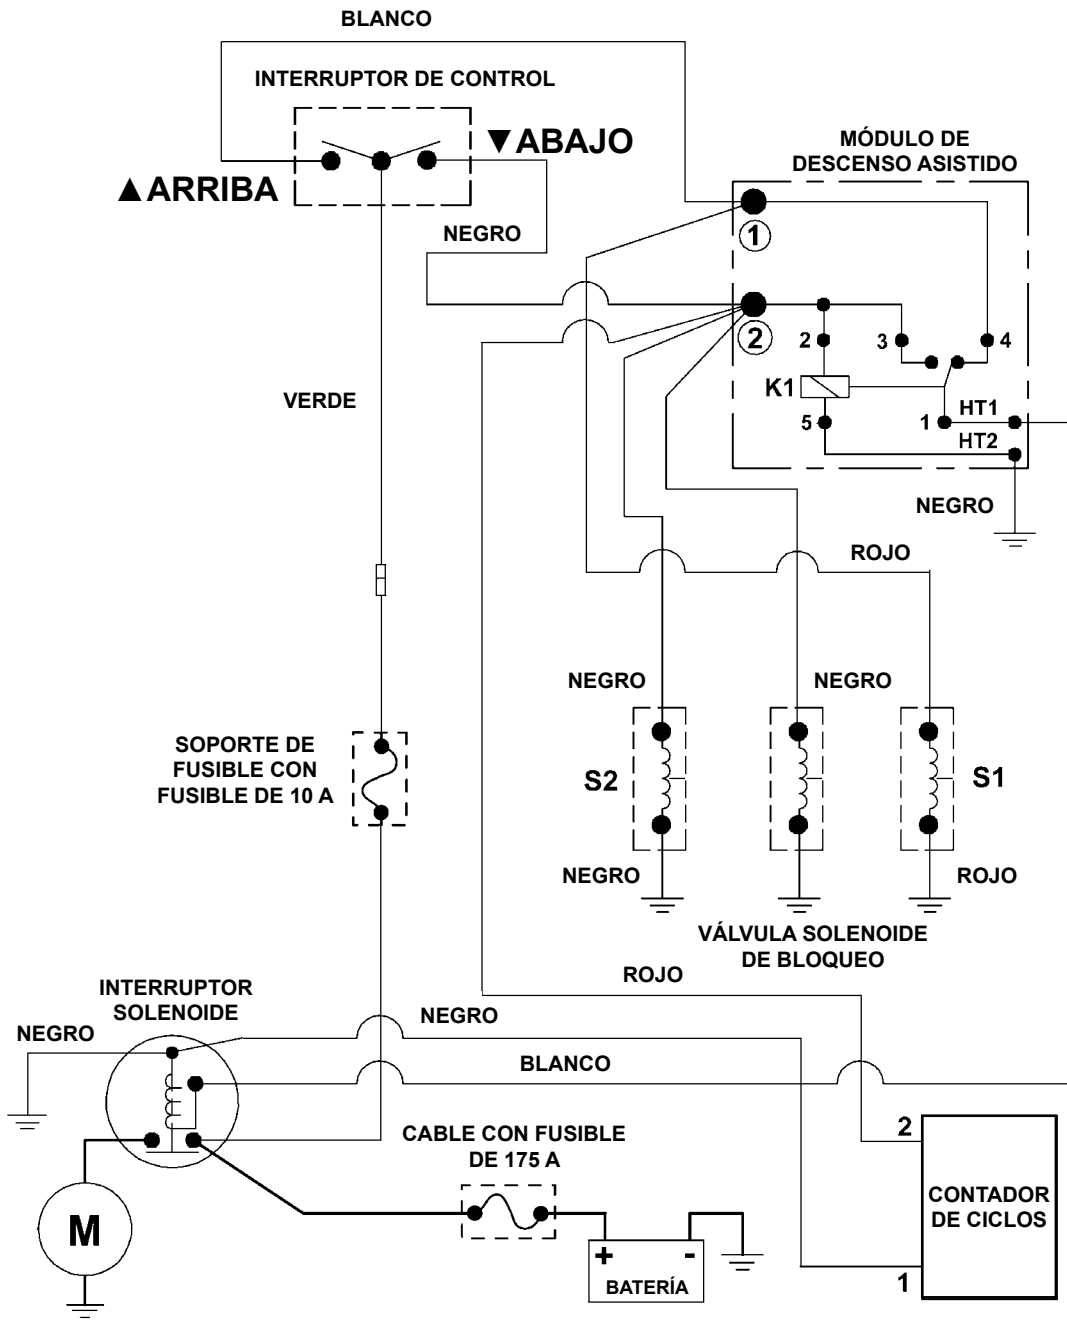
BLANCO

INTERRUPTOR DE CONTROL

▲ARRIBA

▼ABAJO

MÓDULO DE DESCENSO ASISTIDO

NEGRO

1

2

2

3

4

K1

5

1

HT1

HT2

NEGRO

VERDE

ROJO

NEGRO

NEGRO

S2

S1

NEGRO

ROJO

SOPORTE DE FUSIBLE CON FUSIBLE DE 10 A

VÁLVULA SOLENOIDE DE BLOQUEO

ROJO

INTERRUPTOR SOLENOIDE

NEGRO

NEGRO

BLANCO

CABLE CON FUSIBLE DE 175 A

2

CONTADOR DE CICLOS

M

+

-

BATERÍA

1